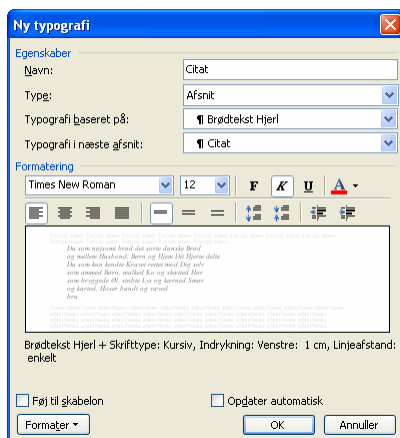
Ny typografi

Egenskaber

Navn: Citat

Type: Afsnit

Typografi baseret på: ¶ Brødtekst Hjerl

Typografi i næste afsnit: ¶ Citat

Formatering

Times New Roman 12 F K U A

Du som nejsomt brød dit sorte danske Brød
og mellem Husbond, Børn og Hjem Dit Hjerte delte
Du som kun kendte Kravet rettet mod Dig selv
som ammed Børn, malked Ko og skurred Hør
som byggede Ø, satte Lys og kærned Smør
og kærnet. Hesser handt og nævet
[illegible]

Brødtekst Hjerl + Skrifttype: Kursiv, Indrykning: Venstre: 1 cm, Linjeafstand: enkelt

Føj til skabelon

Opdater automatisk

Formater

OK

Annuller